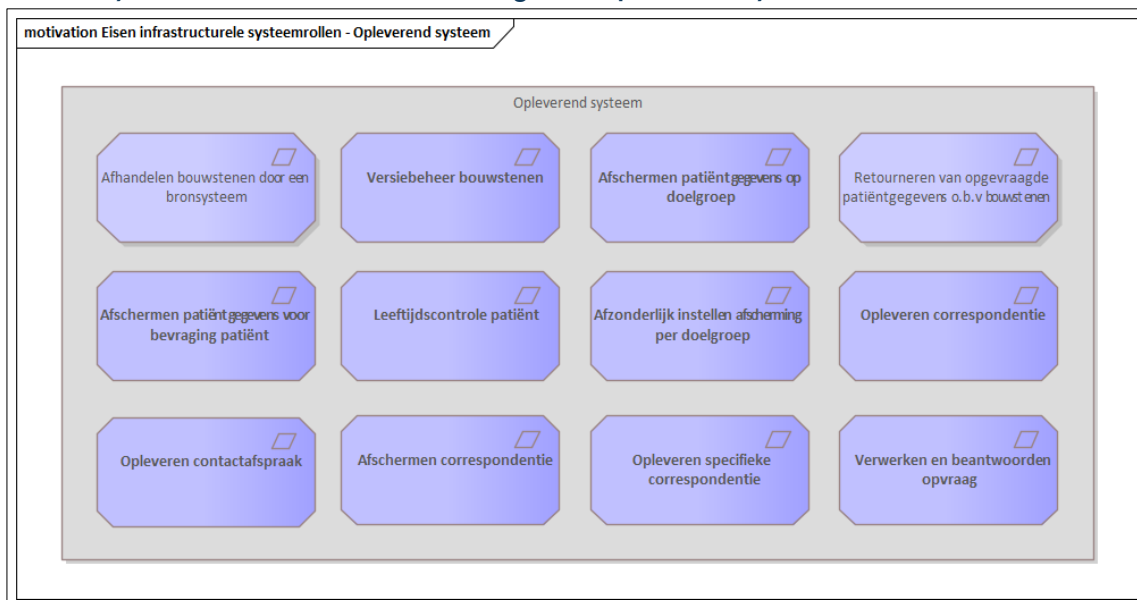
motivation Eisen infrastructurele systeemrollen - Opleverend systeem

Opleverend systeem

Afhandelen bouwstenen door een bronsysteem

Versiebeheer bouwstenen

Afschermen patiëntgegevens op doelgroep

Retourneren van opgevraagde patiëntgegevens o.b.v bouwstenen

Afschermen patiëntgegevens voor bevraging patiënt

Leeftijdscontrole patiënt

Afzonderlijk instellen afscherming per doelgroep

Opleveren correspondentie

Opleveren contactafspraak

Afschermen correspondentie

Opleveren specifieke correspondentie

Verwerken en beantwoorden opvraag